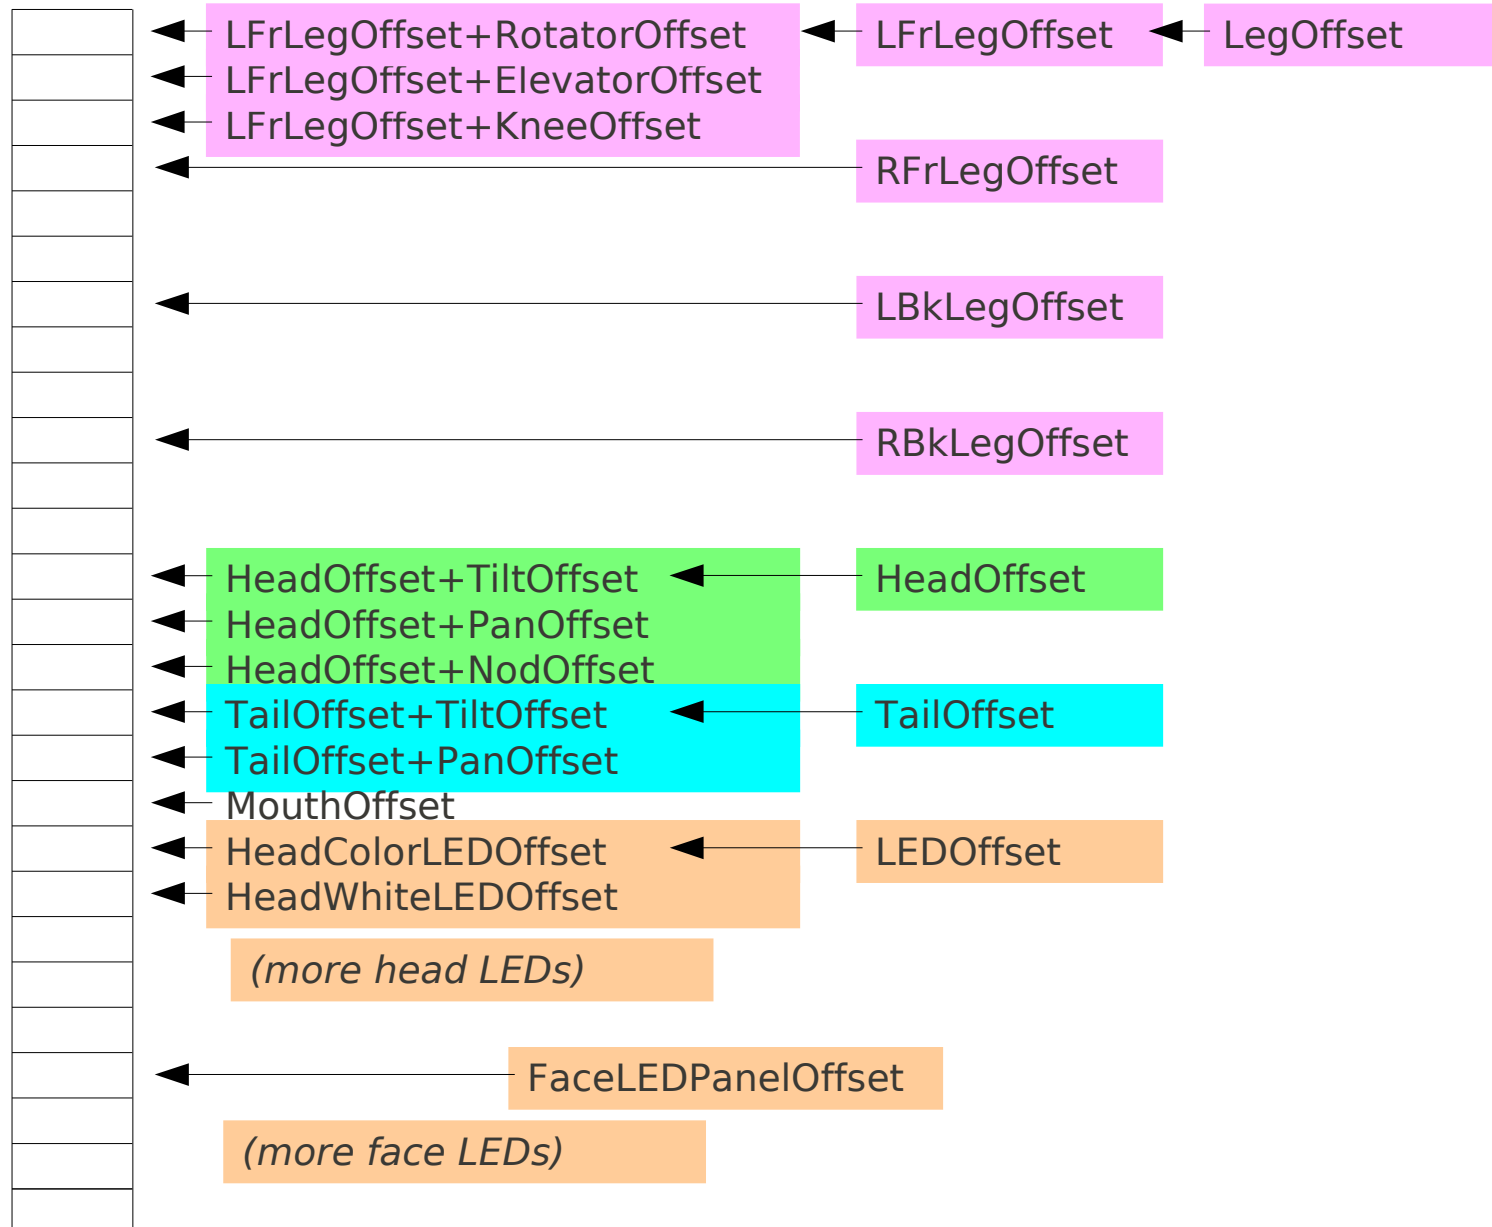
LFrLegOffset+RotatorOffset
LFrLegOffset+ElevatorOffset
LFrLegOffset+KneeOffset

LFrLegOffset

LegOffset

RFrLegOffset

LBkLegOffset

RBkLegOffset

HeadOffset+TiltOffset
HeadOffset+PanOffset
HeadOffset+NodOffset

HeadOffset

TailOffset+TiltOffset
TailOffset+PanOffset

TailOffset

MouthOffset

HeadColorLEDOffset
HeadWhiteLEDOffset

LEDOffset

*(more head LEDs)*

FaceLEDPanelOffset

*(more face LEDs)*